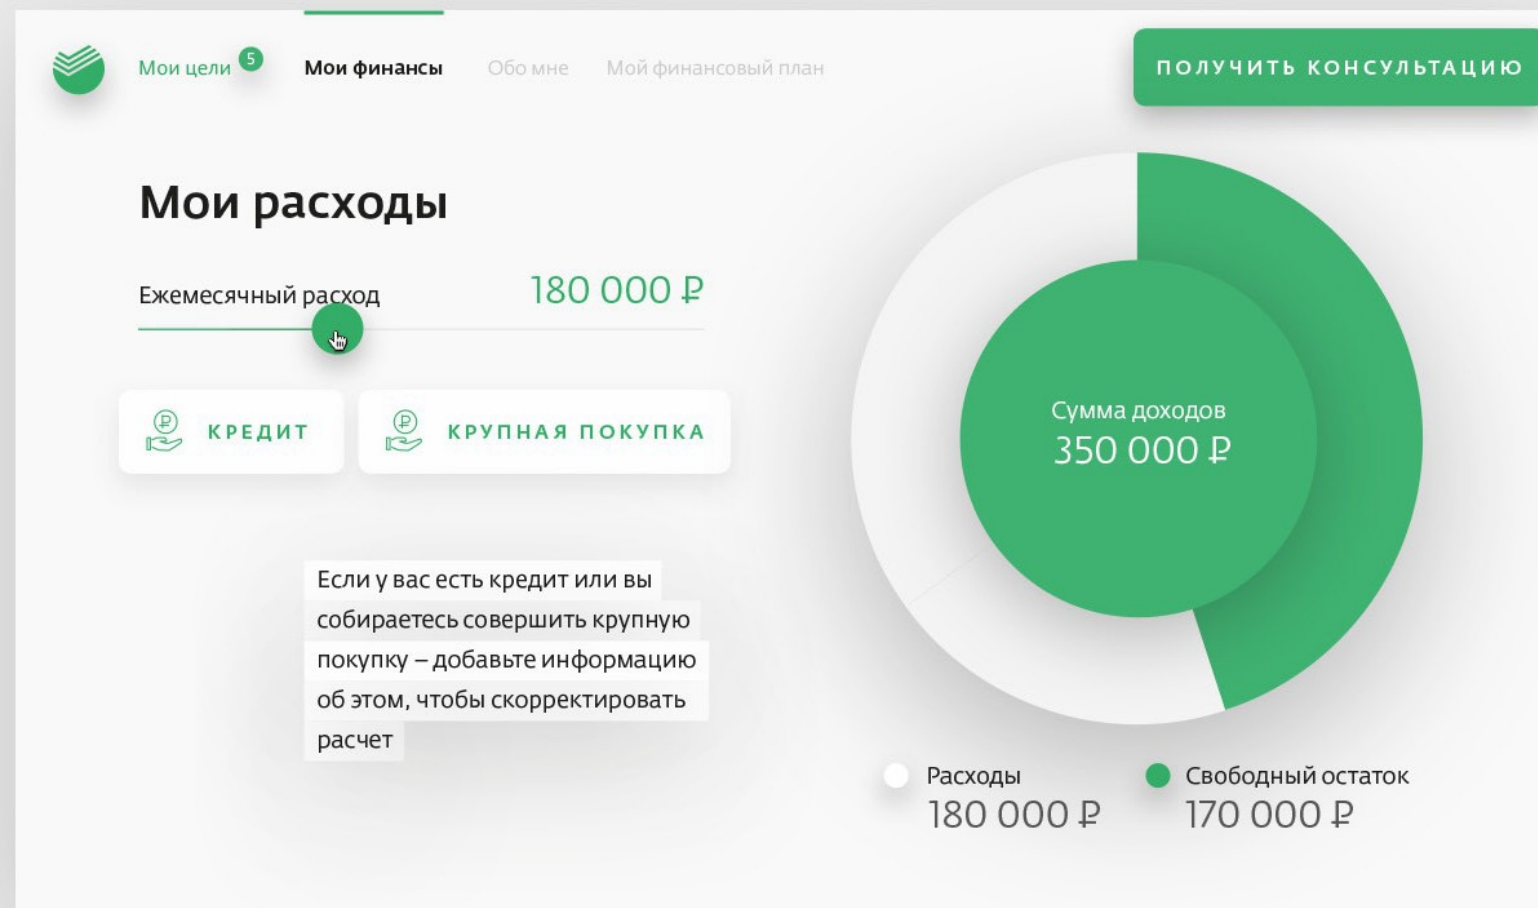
Мои цели 5 Мои финансы Обо мне Мой финансовый план

ПОЛУЧИТЬ КОНСУЛЬТАЦИЮ

Мои расходы

Ежемесячный расход 180 000 ₽

КРЕДИТ

КРУПНАЯ ПОКУПКА

Если у вас есть кредит или вы собираетесь совершить крупную покупку – добавьте информацию об этом, чтобы скорректировать расчет

Сумма доходов
350 000 ₽

Расходы
180 000 ₽

Свободный остаток
170 000 ₽